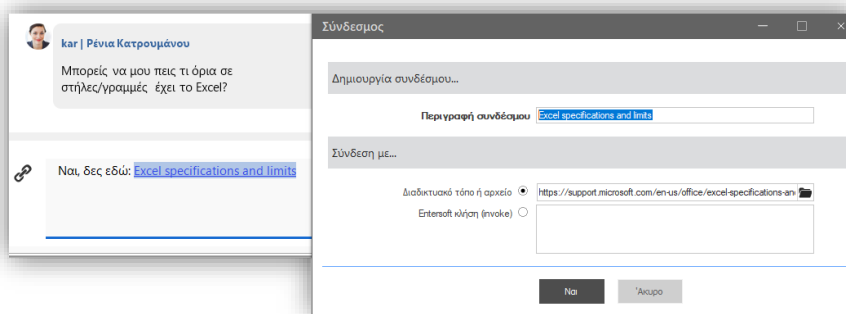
kar | Ρένια Κατρουμάνου

Μπορείς να μου πεις τι όρια σε στήλες/γραμμές έχει το Excel?

Ναι, δες εδώ: Excel specifications and limits

Σύνδεσμος

Δημιουργία συνδέσμου...

Περιγραφή συνδέσμου Excel specifications and limits

Σύνδεση με...

Διαδικτυακό τόπο ή αρχείο https://support.microsoft.com/en-us/office/excel-specifications-an

Entersoft κλήση (invoke)

Ναι

Άκυρο